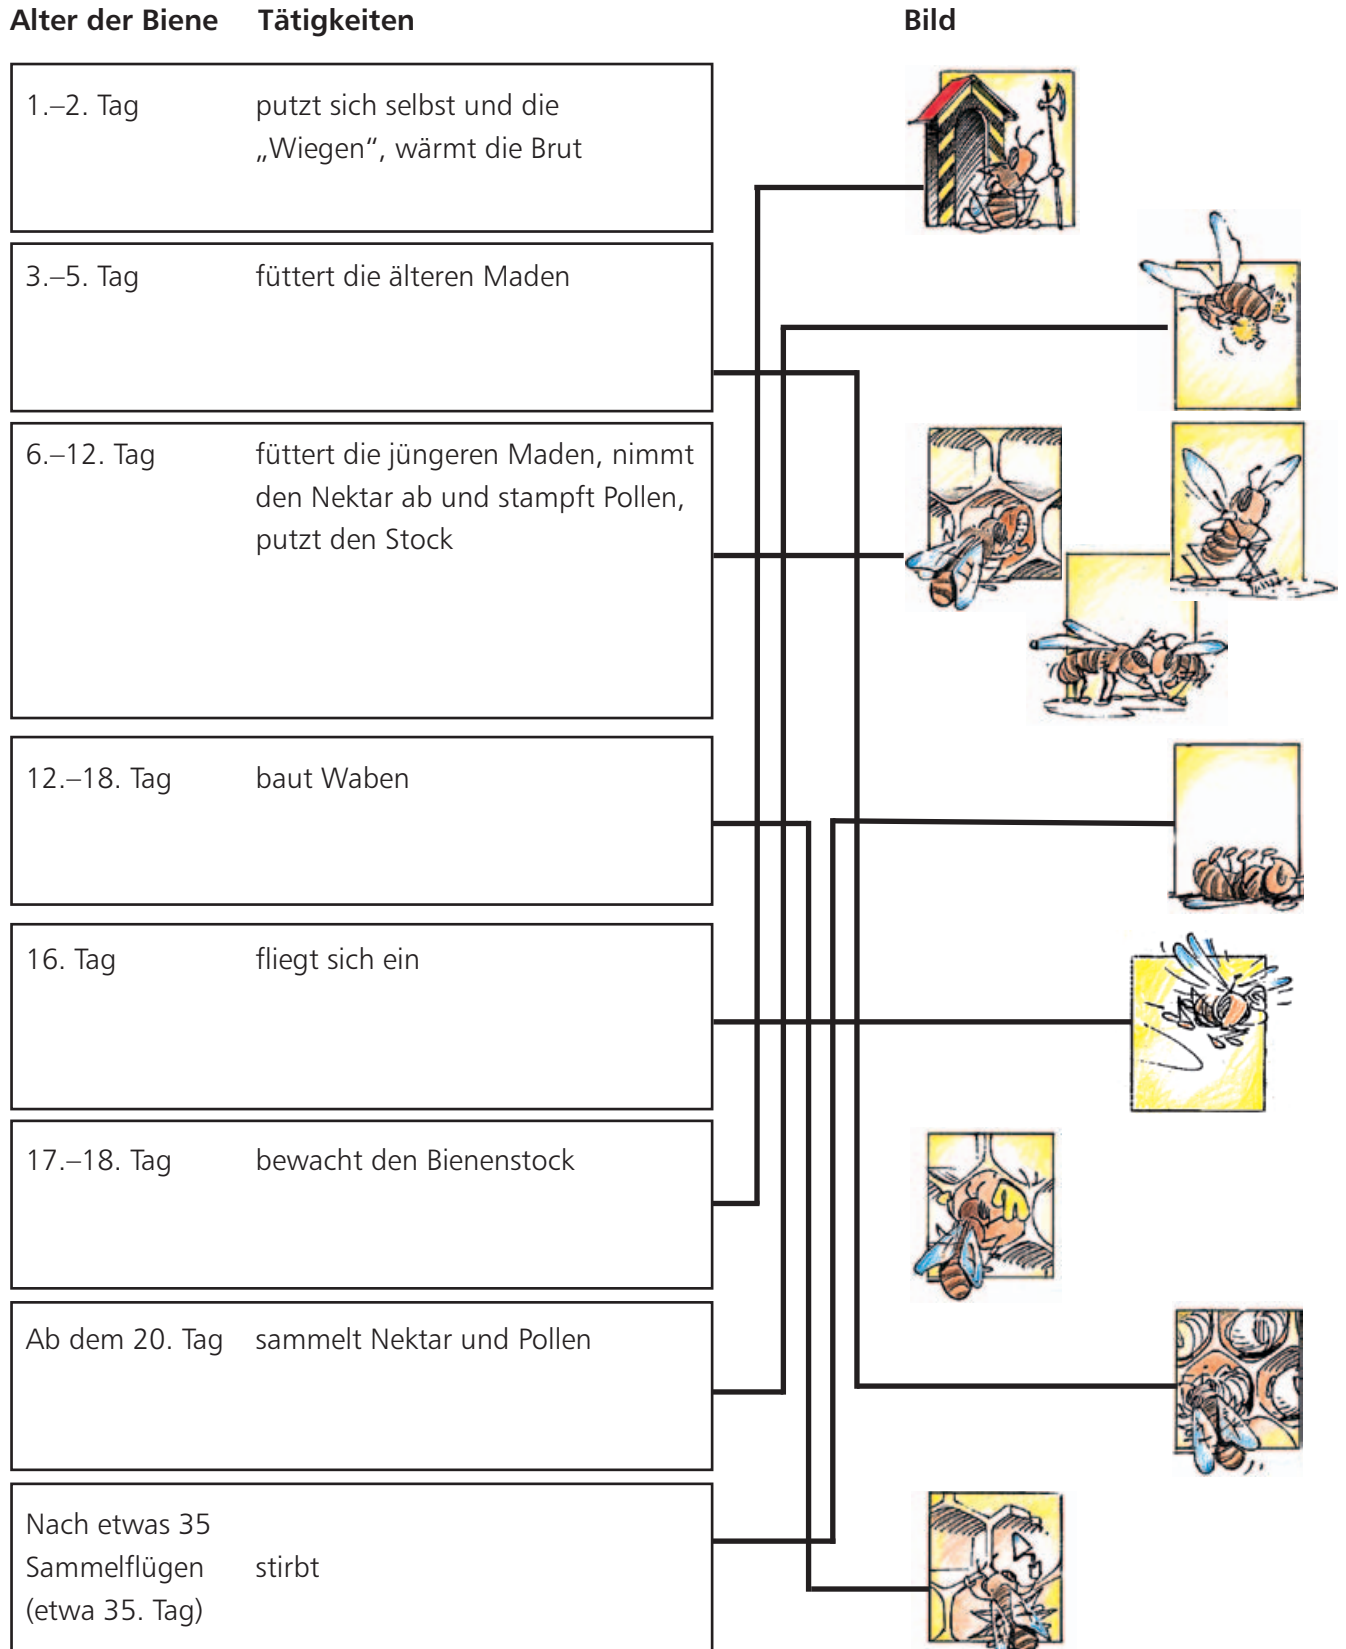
| Alter der Biene | Tätigkeiten |
|---|---|
| 1.–2. Tag | putzt sich selbst und die „Wiegen“, wärmt die Brut |
| 3.–5. Tag | füttert die älteren Maden |
| 6.–12. Tag | füttert die jüngeren Maden, nimmt den Nektar ab und stampft Pollen, putzt den Stock |
| 12.–18. Tag | baut Waben |
| 16. Tag | fliegt sich ein |
| 17.–18. Tag | bewacht den Bienenstock |
| Ab dem 20. Tag | sammelt Nektar und Pollen |
| Nach etwas 35 Sammelflügen (etwa 35. Tag) | stirbt |

Bild